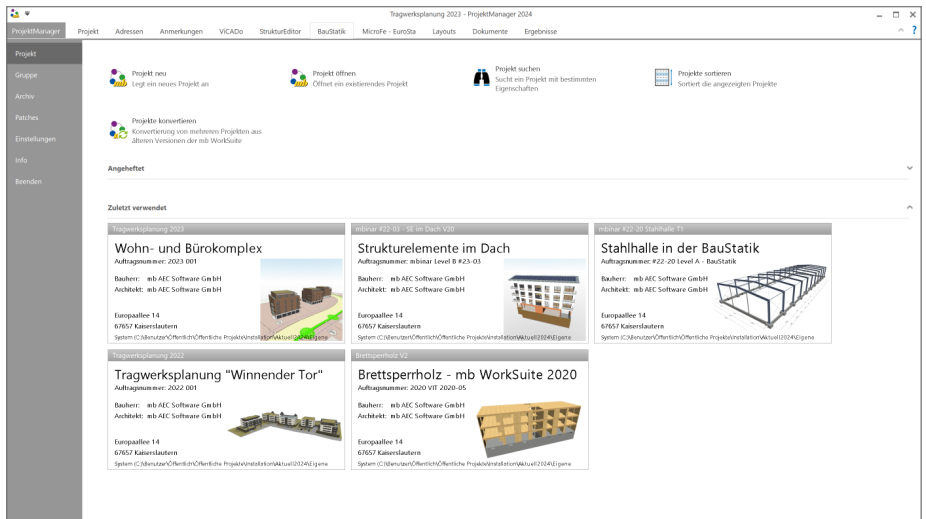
Tragwerksplanung 2023 - ProjektManager 2024

ProjektManager Projekt Adressen Anmerkungen ViCADo StrukturEditor BauStatik MicroFe - EuroSta Layouts Dokumente Ergebnisse

Projekt
Gruppe
Archiv
Patches
Einstellungen
Info
Beenden

Projekt neu
Legt ein neues Projekt an

Projekt öffnen
Öffnet ein existierendes Projekt

Projekt suchen
Sucht ein Projekt mit bestimmten Eigenschaften

Projekte sortieren
Sortiert die angezeigten Projekte

Projekte konvertieren
Konvertierung von mehreren Projekten aus älteren Versionen der mb WorkSuite

Angeheftet

Zuletzt verwendet

Tragwerksplanung 2023
Wohn- und Bürokomplex
Auftragsnummer: 2023 001
Bauherr: mb AEC Software GmbH
Architekt: mb AEC Software GmbH
Europaallee 14
67657 Kaiserslautern
System (C:\Benutzer\Öffentlich\Öffentliche Projekte\Installation\Aktuell2024\Eigene

mbinar #22-03 - SE im Dach V20
Strukturelemente im Dach
Auftragsnummer: mbinar Level B #23-03
Bauherr: mb AEC Software GmbH
Architekt: mb AEC Software GmbH
Europaallee 14
67657 Kaiserslautern
System (C:\Benutzer\Öffentlich\Öffentliche Projekte\Installation\Aktuell2024\Eigene

mbinar #22-20 Stahlhalle T1
Stahlhalle in der BauStatik
Auftragsnummer: #22-20 Level A - BauStatik
Bauherr: mb AEC Software GmbH
Architekt: mb AEC Software GmbH
Europaallee 14
67657 Kaiserslautern
System (C:\Benutzer\Öffentlich\Öffentliche Projekte\Installation\Aktuell2024\Eigene

Tragwerksplanung 2022
Tragwerksplanung "Winnender Tor"
Auftragsnummer: 2022 001
Bauherr: mb AEC Software GmbH
Architekt: mb AEC Software GmbH
Europaallee 14
67657 Kaiserslautern
System (C:\Benutzer\Öffentlich\Öffentliche Projekte\Installation\Aktuell2024\Eigene

Brettsperrholz V2
Brettsperrholz - mb WorkSuite 2020
Auftragsnummer: 2020 VIT 2020-05
Bauherr: mb AEC Software GmbH
Architekt: mb AEC Software GmbH
Europaallee 14
67657 Kaiserslautern
System (C:\Benutzer\Öffentlich\Öffentliche Projekte\Installation\Aktuell2024\Eigene